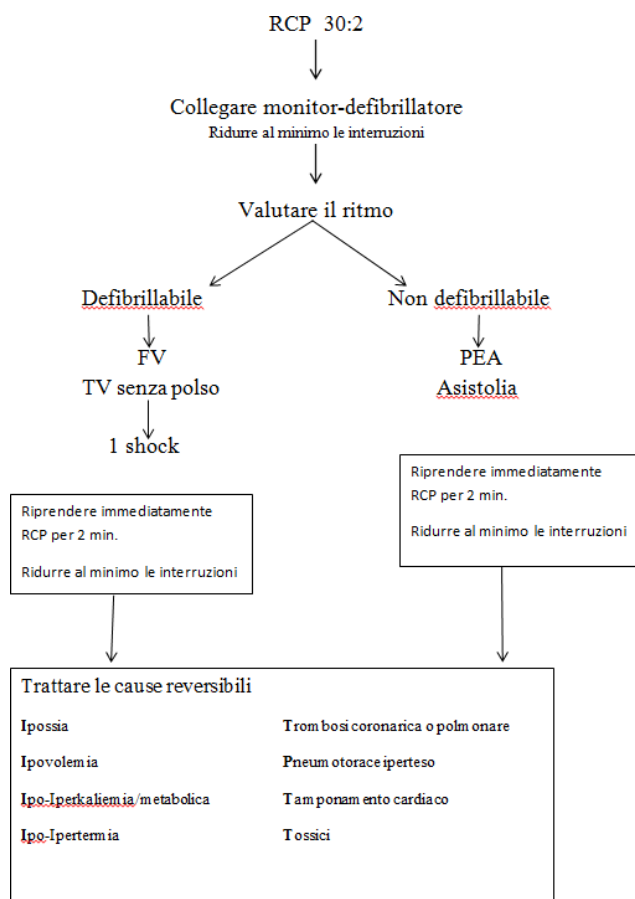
RCP 30:2

Collegare monitor-defibrillatore
Ridurre al minimo le interruzioni

Valutare il ritmo

Defibrillabile

FV
TV senza polso

1 shock

Riprendere immediatamente RCP per 2 min.

Ridurre al minimo le interruzioni

Non defibrillabile

PEA
Asistolia

Riprendere immediatamente RCP per 2 min.

Ridurre al minimo le interruzioni

Trattare le cause reversibili

Ipossia

Ipovolemia

Ipo-Iperkaliemia/metabolica

Ipo-Ipertermia

Trombosi coronarica o polmonare

Pneumotorace iperteso

Tamponamento cardiaco

Tossici